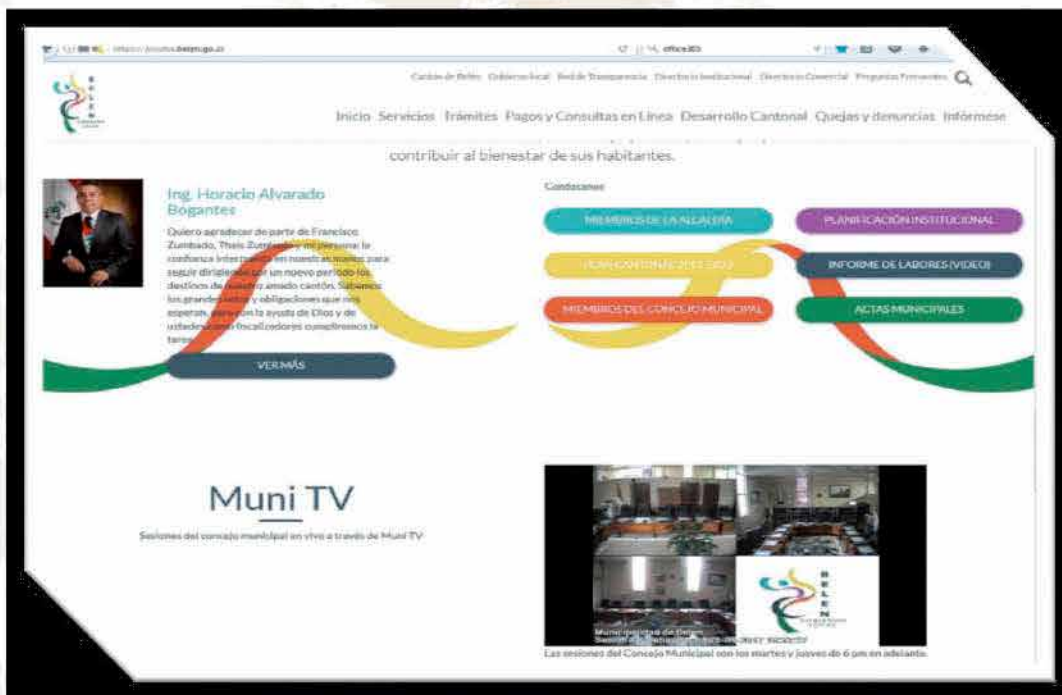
https://www.belen.go.cr

Cantón de Belén  Gobierno local  Red de Transparencia  Directorio Institucional  Directorio Comercial  Preguntas Frecuentes

BELEN

Inicio  Servicios  Trámites  Pagos y Consultas en Línea  Desarrollo Cantonal  Quejas y denuncias  Infórmese

contribuir al bienestar de sus habitantes.

Ing. Horacio Alvarado Bogantes

Quiero agradecer de parte de Francisco Zumbado, Thais Zumbado y mi persona la confianza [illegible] en nuestras manos para seguir dirigiendo por un nuevo periodo los destinos de nuestro amado cantón. Sabemos los grandes retos y obligaciones que nos esperan, pero con la ayuda de Dios y de ustedes como fiscalizadores cumpliremos la tarea.

VER MÁS

Conózcanos

MIEMBROS DE LA ALCALDÍA

PLANIFICACIÓN INSTITUCIONAL

PLAN CANTONAL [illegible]

INFORME DE LABORES (VIDEO)

MIEMBROS DEL CONCEJO MUNICIPAL

ACTAS MUNICIPALES

Muni TV

Sesiones del concejo municipal en vivo a través de Muni TV

BELEN

Municipalidad de Belén
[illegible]

Las sesiones del Concejo Municipal son los martes y jueves de 6 pm en adelante.